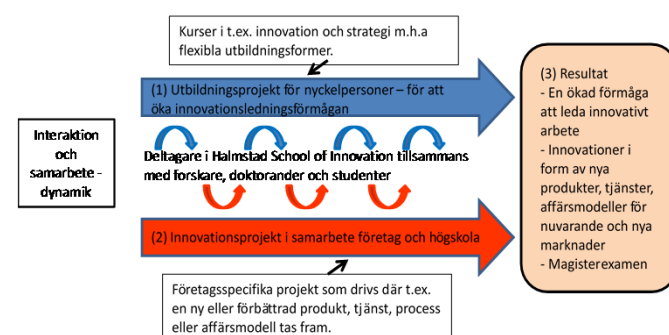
Kurser i t.ex. innovation och strategi m.h.a flexibla utbildningsformer.

(1) Utbildningsprojekt för nyckelpersoner – för att öka innovationsledningsförmågan

Interaktion och samarbete - dynamik

Deltagare i Halmstad School of Innovation tillsammans med forskare, doktorander och studenter

(2) Innovationsprojekt i samarbete företag och högskola

Företagsspecifika projekt som drivs där t.ex. en ny eller förbättrad produkt, tjänst, process eller affärsmodell tas fram.

(3) Resultat
- En ökad förmåga att leda innovativt arbete
- Innovationer i form av nya produkter, tjänster, affärsmodeller för nuvarande och nya marknader
- Magisterexamen